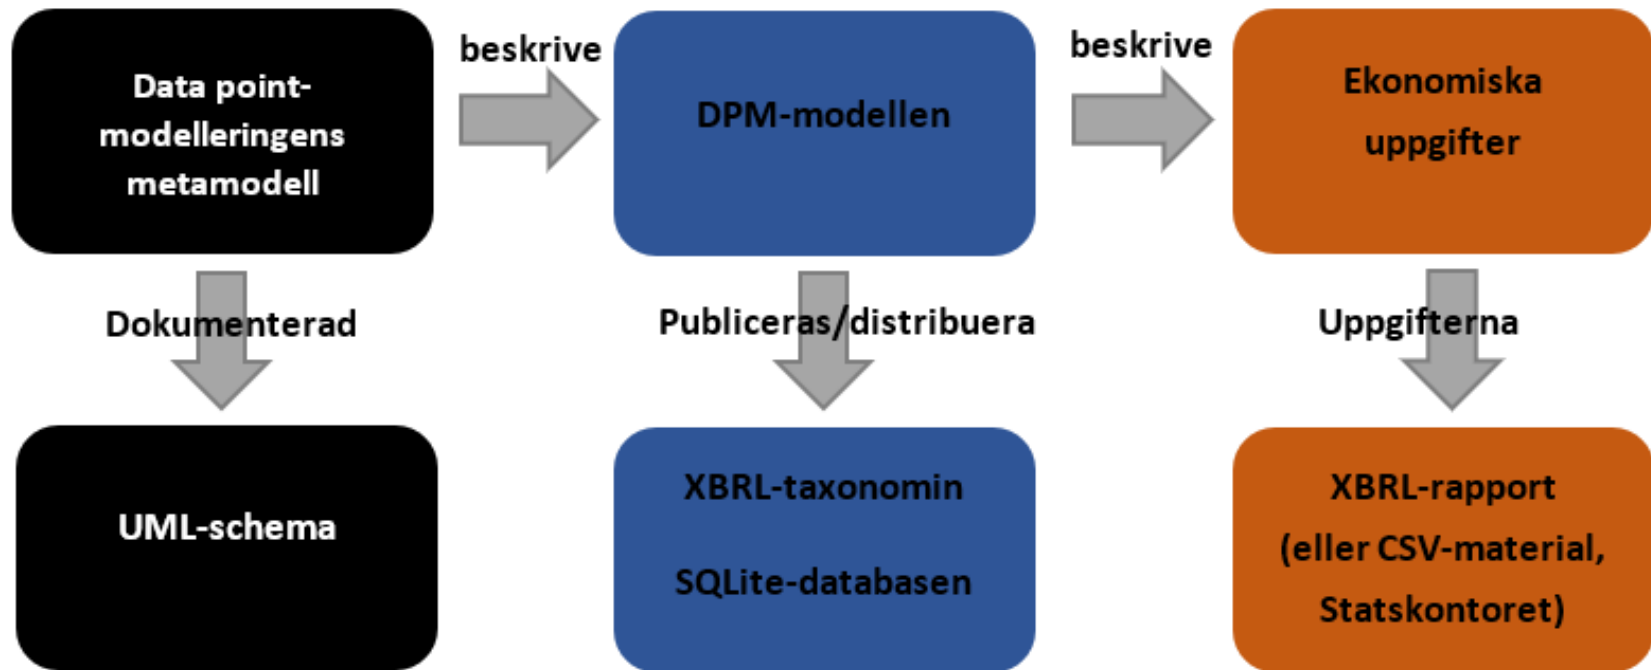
Data point-modelleringens metamodell

beskrive

DPM-modellen

beskrive

Ekonomiska uppgifter

Dokumenterad

Publiceras/distribuera

Uppgifterna

UML-schema

XBRL-taxonomin

SQLite-databasen

XBRL-rapport (eller CSV-material, Statskontoret)